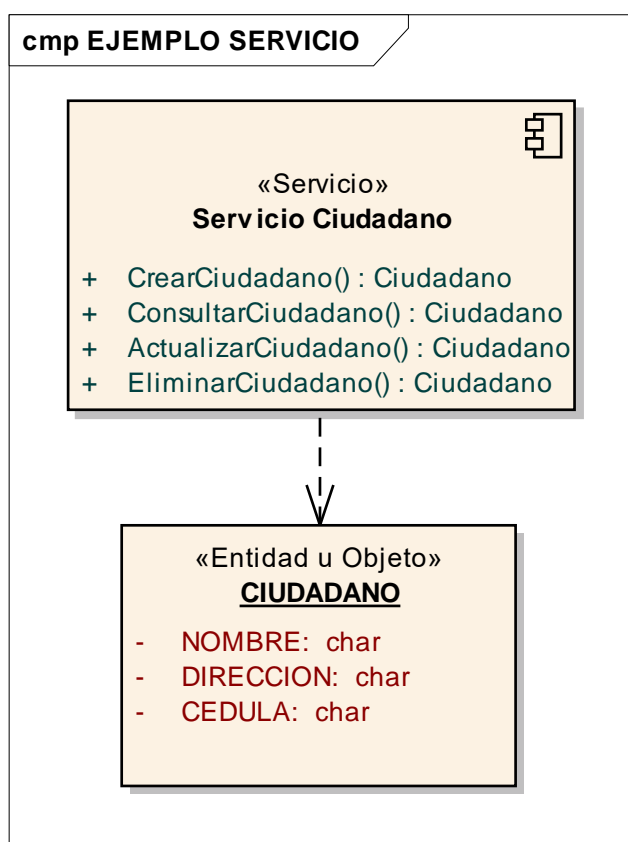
cmp EJEMPLO SERVICIO

«Servicio»
Serv icio Ciudadano

+ CrearCiudadano() : Ciudadano
+ ConsultarCiudadano() : Ciudadano
+ ActualizarCiudadano() : Ciudadano
+ EliminarCiudadano() : Ciudadano

«Entidad u Objeto»
CIUDADANO

- NOMBRE: char
- DIRECCION: char
- CEDULA: char